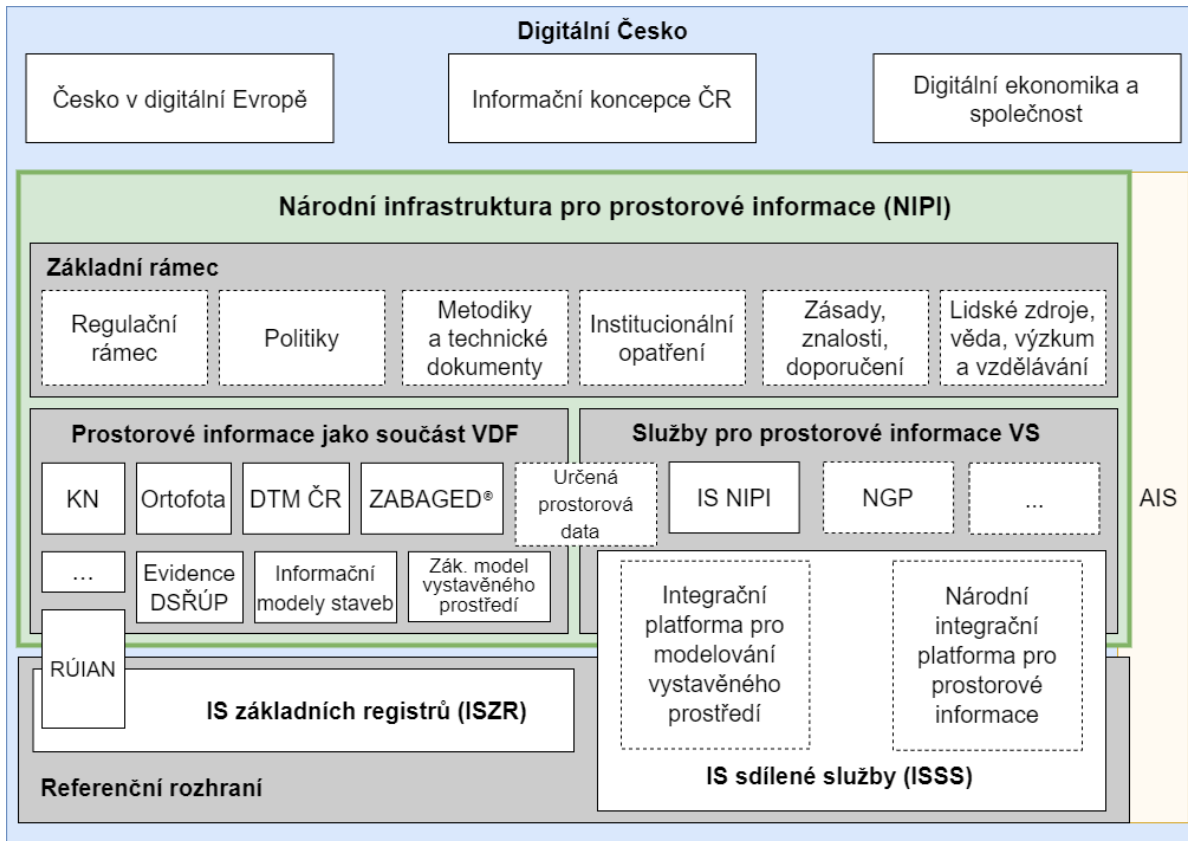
Digitální Česko

Česko v digitální Evropě

Informační koncepce ČR

Digitální ekonomika a společnost

Národní infrastruktura pro prostorové informace (NIPI)

Základní rámec

Regulační rámec

Politiky

Metodiky a technické dokumenty

Institucionální opatření

Zásady, znalosti, doporučení

Lidské zdroje, věda, výzkum a vzdělávání

Prostorové informace jako součást VDF

KN

Ortofota

DTM ČR

ZABAGED®

Určená prostorová data

…

Evidence DSŘÚP

Informační modely staveb

Zák. model vystavěného prostředí

Služby pro prostorové informace VS

IS NIPI

NGP

...

Integrační platforma pro modelování vystavěného prostředí

Národní integrační platforma pro prostorové informace

AIS

RÚIAN

IS základních registrů (ISZR)

Referenční rozhraní

IS sdílené služby (ISSS)